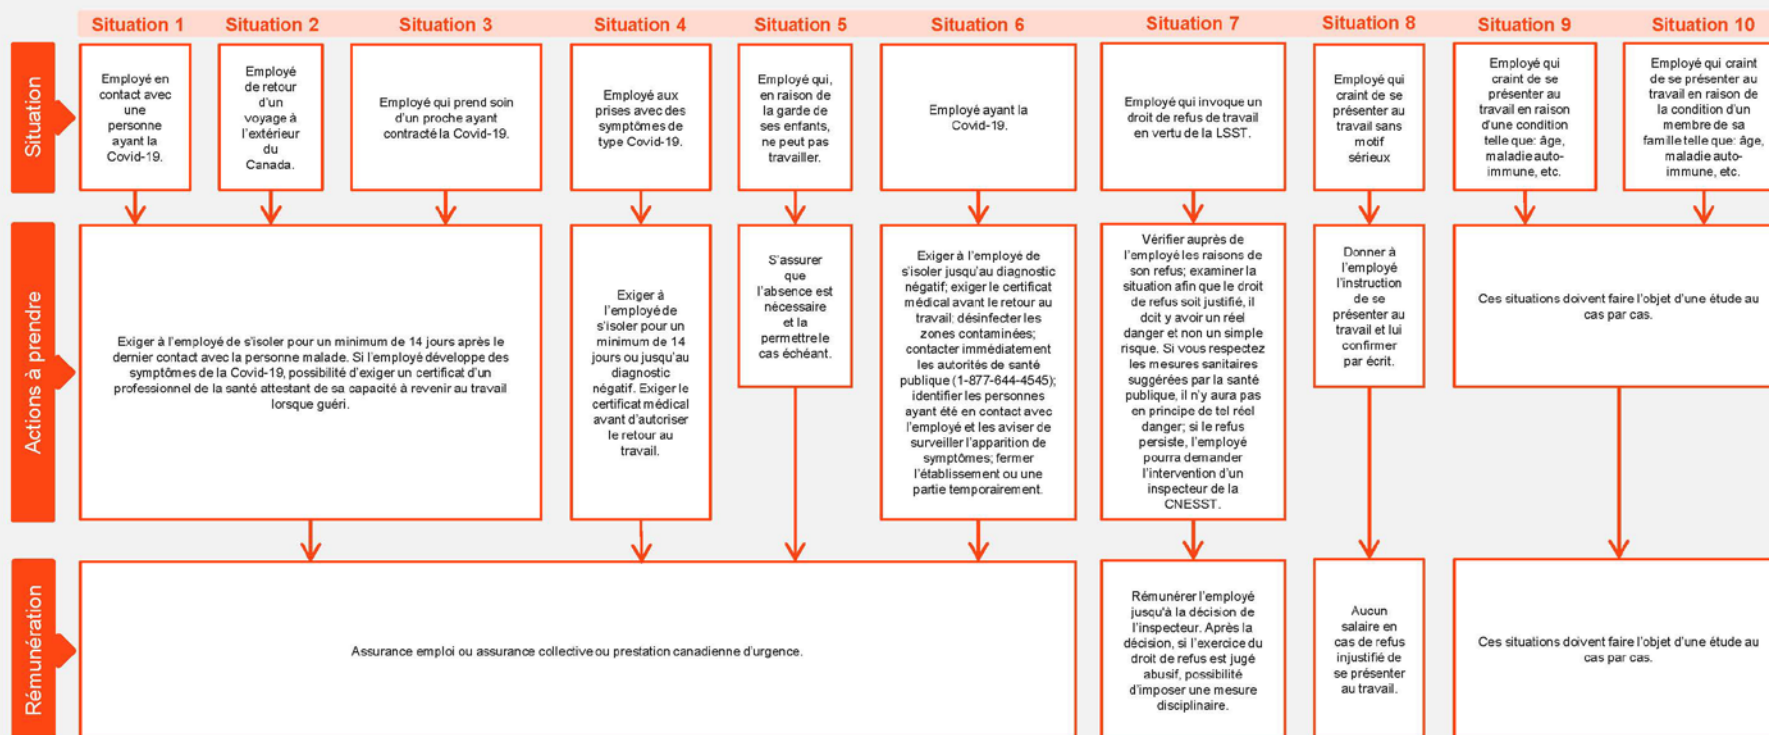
Situation 1 Situation 2 Situation 3 Situation 4 Situation 5 Situation 6 Situation 7 Situation 8 Situation 9 Situation 10

Situation

Employé en contact avec une personne ayant la Covid-19.

Employé de retour d'un voyage à l'extérieur du Canada.

Employé qui prend soin d'un proche ayant contracté la Covid-19.

Employé aux prises avec des symptômes de type Covid-19.

Employé qui, en raison de la garde de ses enfants, ne peut pas travailler.

Employé ayant la Covid-19.

Employé qui invoque un droit de refus de travail en vertu de la LSST.

Employé qui craint de se présenter au travail sans motif sérieux

Employé qui craint de se présenter au travail en raison d'une condition telle que: âge, maladie auto-immune, etc.

Employé qui craint de se présenter au travail en raison de la condition d'un membre de sa famille telle que: âge, maladie auto-immune, etc.

Actions à prendre

Exiger à l'employé de s'isoler pour un minimum de 14 jours après le dernier contact avec la personne malade. Si l'employé développe des symptômes de la Covid-19, possibilité d'exiger un certificat d'un professionnel de la santé attestant de sa capacité à revenir au travail lorsque guéri.

Exiger à l'employé de s'isoler pour un minimum de 14 jours ou jusqu'au diagnostic négatif. Exiger le certificat médical avant d'autoriser le retour au travail.

S'assurer que l'absence est nécessaire et la permettre le cas échéant.

Exiger à l'employé de s'isoler jusqu'au diagnostic négatif; exiger le certificat médical avant le retour au travail; désinfecter les zones contaminées; contacter immédiatement les autorités de santé publique (1-877-644-4545); identifier les personnes ayant été en contact avec l'employé et les aviser de surveiller l'apparition de symptômes; fermer l'établissement ou une partie temporairement.

Vérifier auprès de l'employé les raisons de son refus; examiner la situation afin que le droit de refus soit justifié, il doit y avoir un réel danger et non un simple risque. Si vous respectez les mesures sanitaires suggérées par la santé publique, il n'y aura pas en principe de tel réel danger; si le refus persiste, l'employé pourra demander l'intervention d'un inspecteur de la CNESST.

Donner à l'employé l'instruction de se présenter au travail et lui confirmer par écrit.

Ces situations doivent faire l'objet d'une étude au cas par cas.

Rémunération

Assurance emploi ou assurance collective ou prestation canadienne d'urgence.

Rémunérer l'employé jusqu'à la décision de l'inspecteur. Après la décision, si l'exercice du droit de refus est jugé abusif, possibilité d'imposer une mesure disciplinaire.

Aucun salaire en cas de refus injustifié de se présenter au travail.

Ces situations doivent faire l'objet d'une étude au cas par cas.